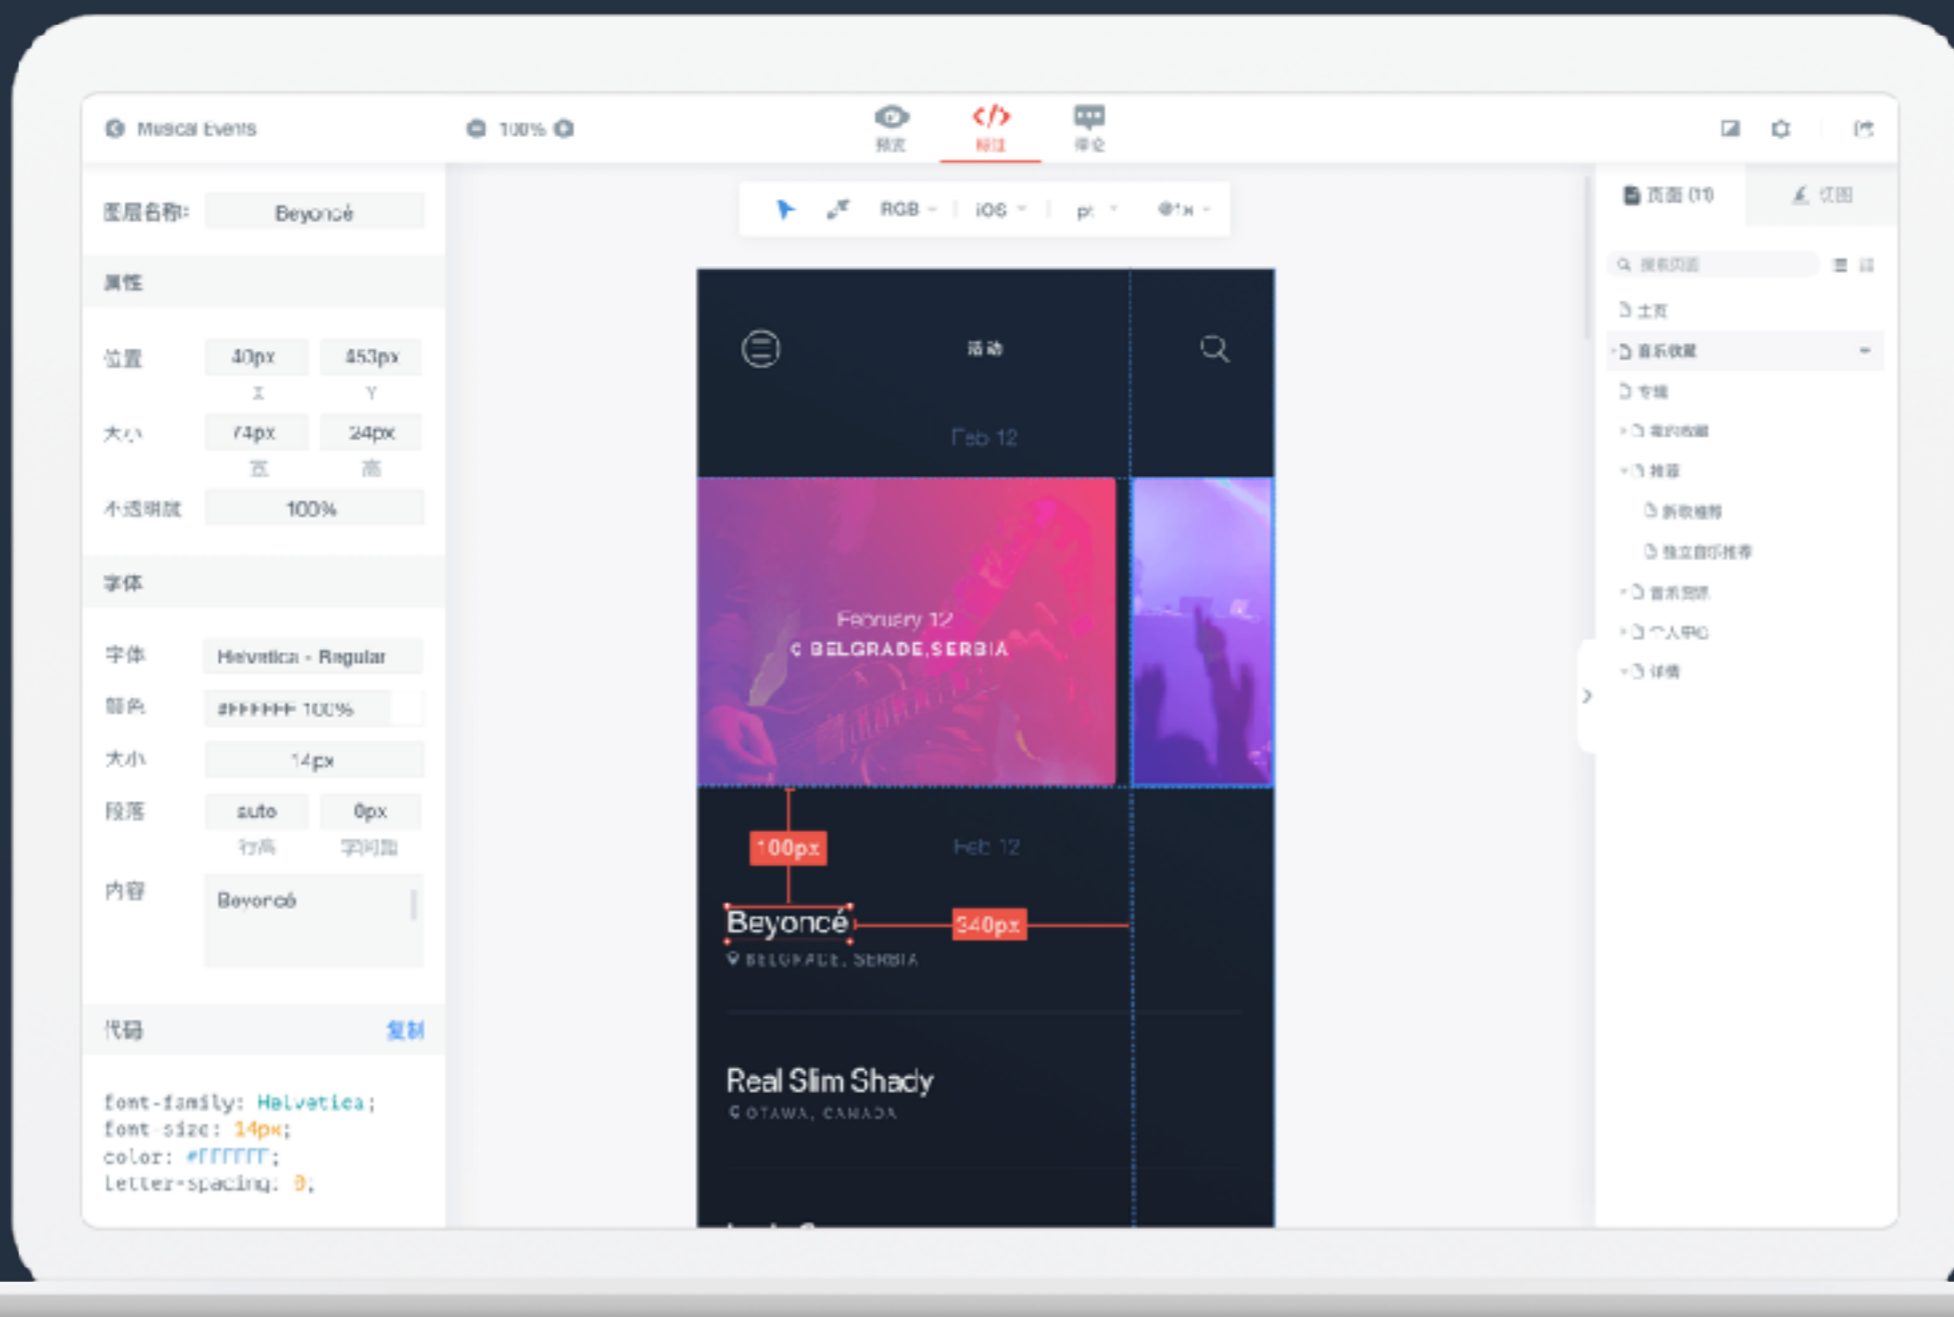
Musical Events

100%

预览 标注 评论

图层名称: Beyoncé

属性

位置 40px 453px
X Y

大小 74px 24px
宽 高

不透明度 100%

字体

字体 Helvetica - Regular

颜色 #FFFFFF 100%

大小 14px

段落 auto 0px
行高 字间距

内容 Beyoncé

代码 复制

font-family: Helvetica;
font-size: 14px;
color: #FFFFFF;
letter-spacing: 0;

RGB iOS pt @1x

活动

Feb 12

February 12
BELGRADE,SERBIA

100px

Feb 12

Beyoncé
BELGRADE, SERBIA

340px

Real Slim Shady
OTAWA, CANADA

页面 (11) 切图

搜索页面

主页
音乐收藏
专辑
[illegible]
推荐
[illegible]
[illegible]
音乐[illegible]
个人中心
详情